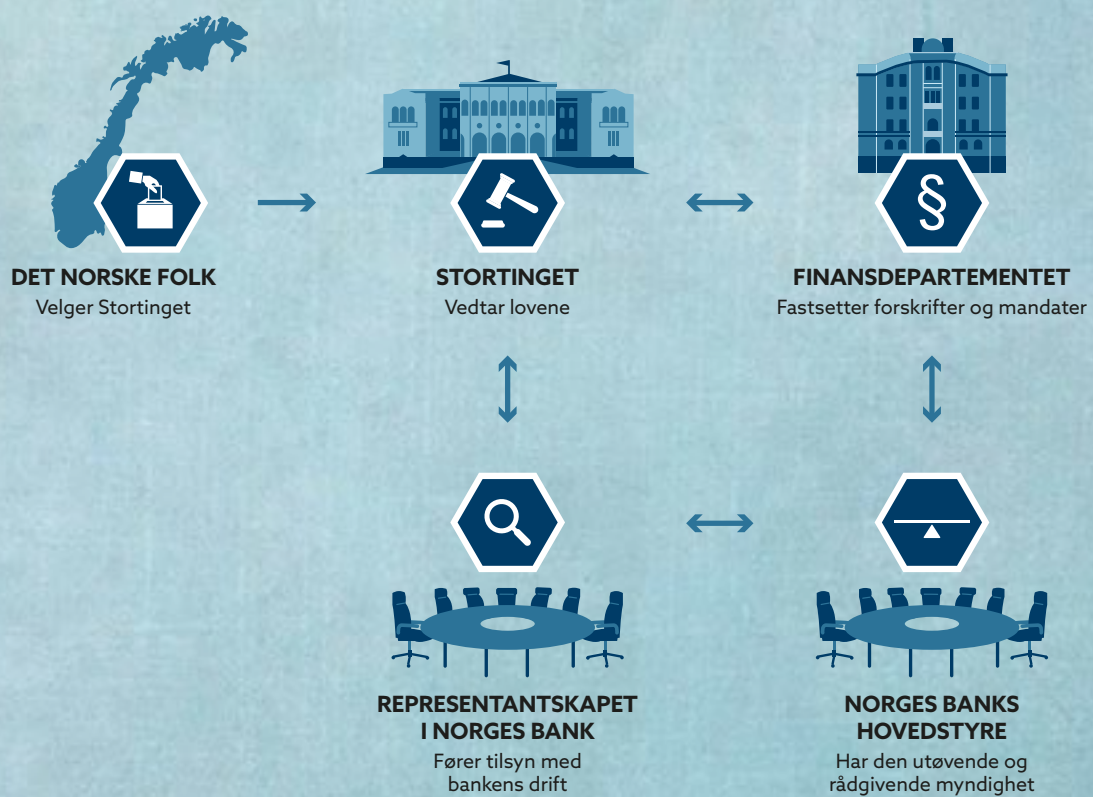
DET NORSKE FOLK
Velger Stortinget

STORTINGET
Vedtar lovene

§

FINANSDEPARTEMENTET
Fastsetter forskrifter og mandater

REPRESENTANTSKAPET I NORGES BANK
Fører tilsyn med bankens drift

NORGES BANKS HOVEDSTYRE
Har den utøvende og rådgivende myndighet